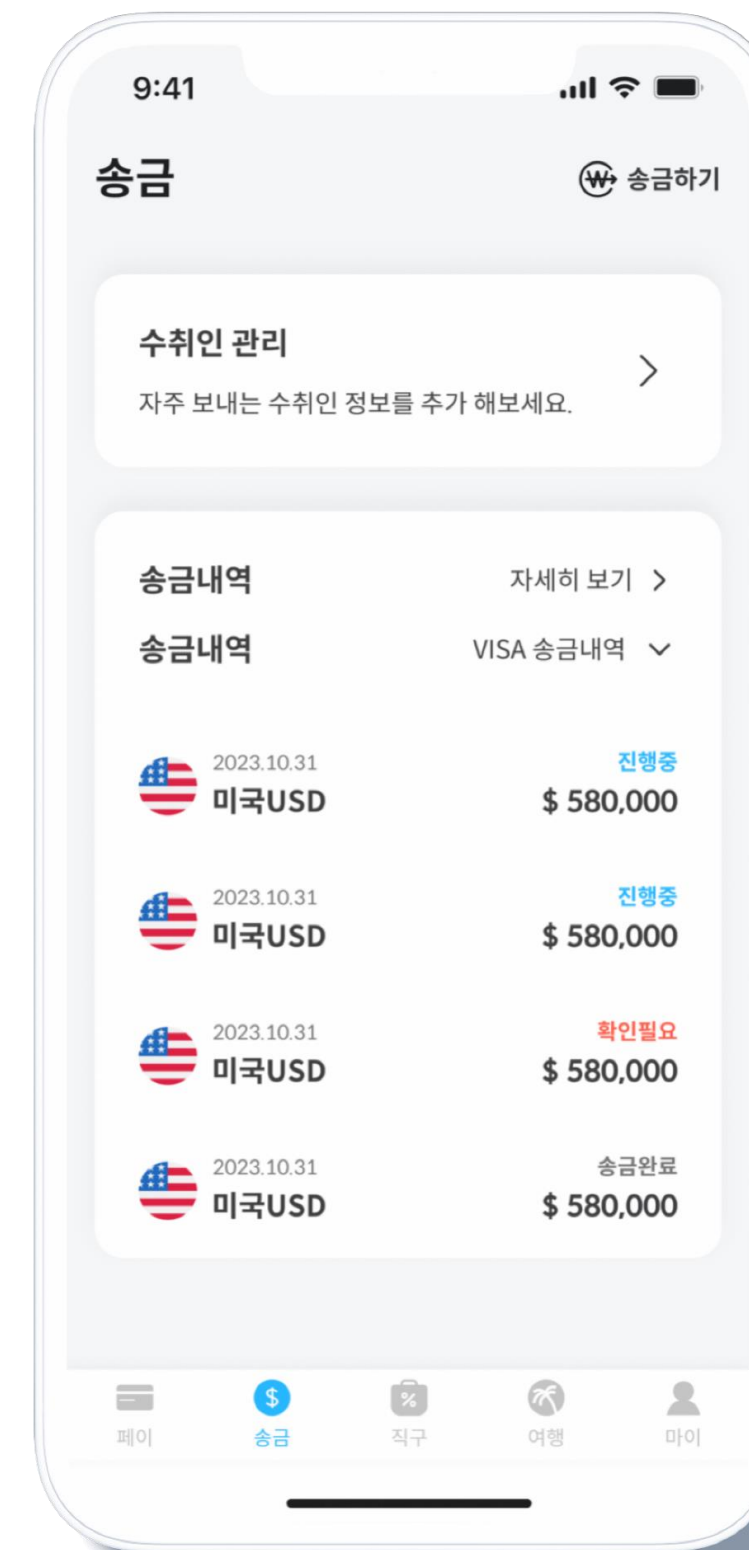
9:41

송금

₩ 송금하기

수취인 관리

자주 보내는 수취인 정보를 추가 해보세요.

송금내역

자세히 보기

송금내역

VISA 송금내역

2023.10.31
미국USD
진행중
$ 580,000

2023.10.31
미국USD
진행중
$ 580,000

2023.10.31
미국USD
확인필요
$ 580,000

2023.10.31
미국USD
송금완료
$ 580,000

페이
$
송금
%
직구
여행
마이